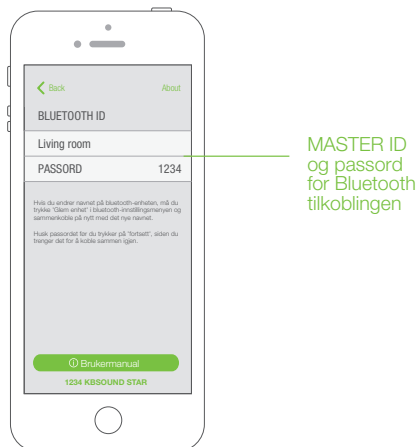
Back

About

BLUETOOTH ID

Living room

PASSORD 1234

Hvis du endrer navnet på bluetooth-enheten, må du trykke "Glem enhet" i bluetooth-innstillingsmenyen og sammenkoble på nytt med det nye navnet.

Husk passordet før du trykker på "fortsett", siden du trenger det for å koble sammen igjen.

ⓘ Brukermanual

1234 KBSOUND STAR

MASTER ID og passord for Bluetooth tilkoblingen